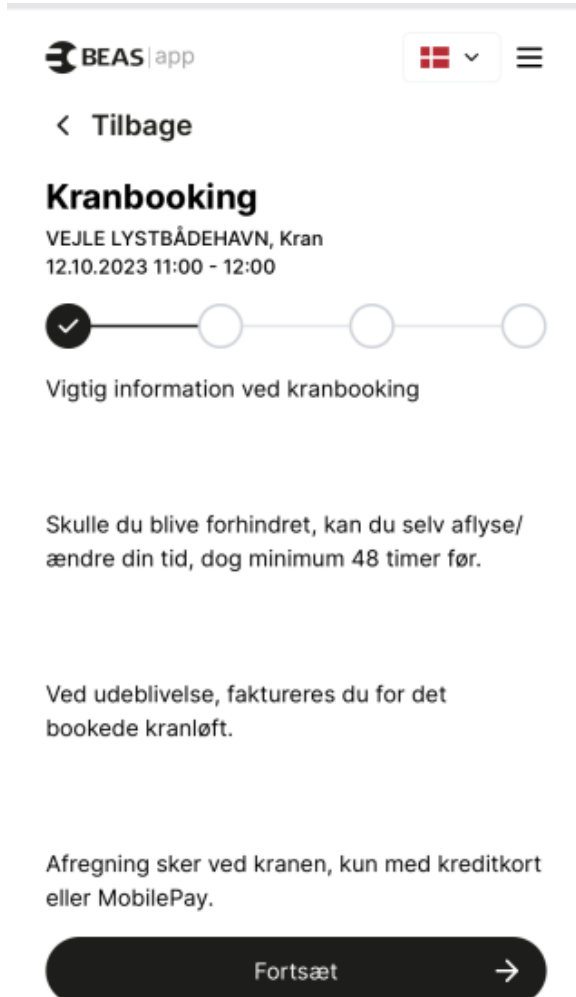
BEAS | app

< Tilbage

Kranbooking

VEJLE LYSTBÅDEHAVN, Kran
12.10.2023 11:00 - 12:00

Vigtig information ved kranbooking

Skulle du blive forhindret, kan du selv aflyse/ ændre din tid, dog minimum 48 timer før.

Ved udeblivelse, faktureres du for det bookede kranløft.

Afregning sker ved kranen, kun med kreditkort eller MobilePay.

Fortsæt →